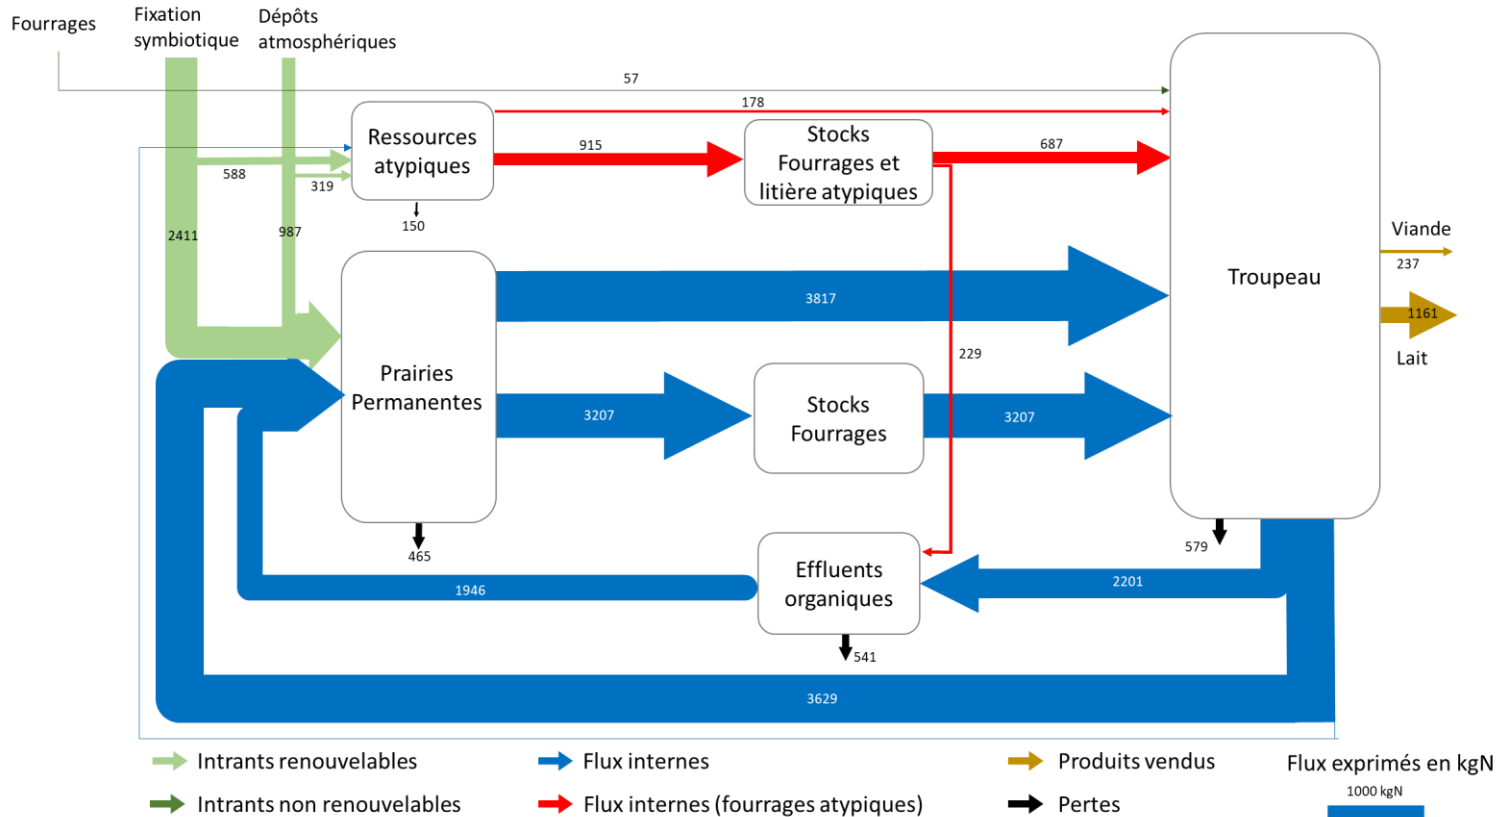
Fourrages

Fixation symbiotique

Dépôts atmosphériques

57

178

Ressources atypiques

915

Stocks Fourrages et litière atypiques

687

588

319

150

2411

987

Viande

237

Troupeau

Prairies Permanentes

3817

1161

Lait

229

3207

Stocks Fourrages

3207

465

579

Effluents organiques

2201

1946

541

3629

Intrants renouvelables

Flux internes

Produits vendus

Flux exprimés en kgN

Intrants non renouvelables

Flux internes (fourrages atypiques)

Pertes

1000 kgN